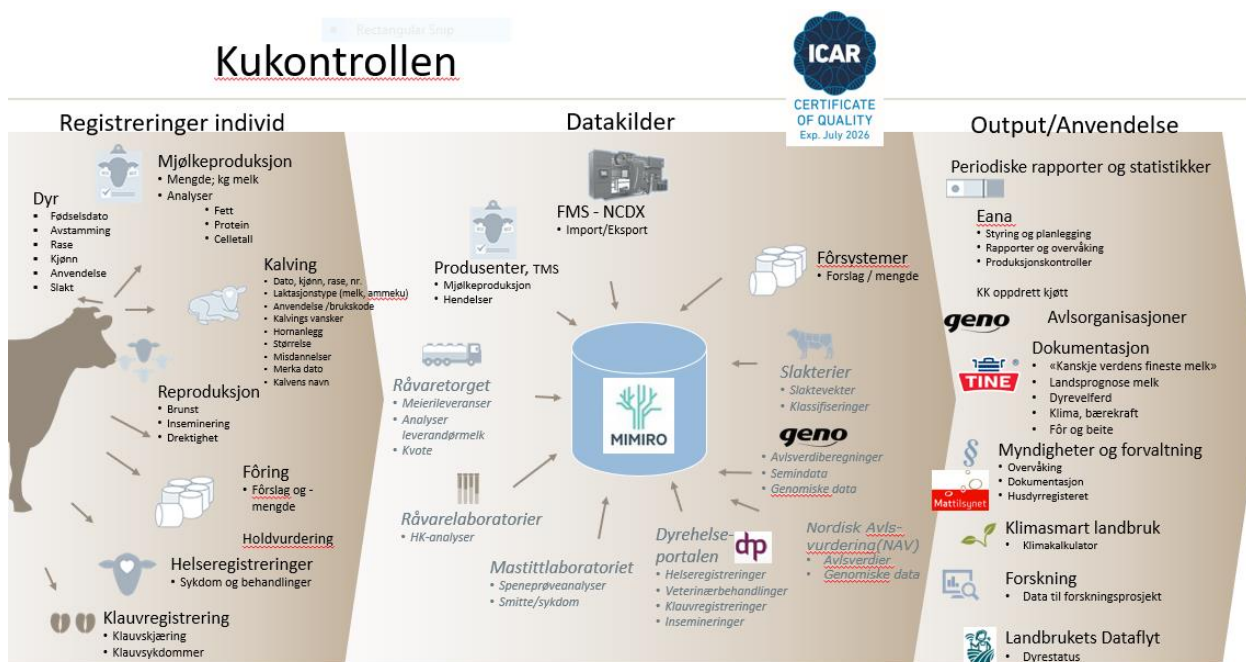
Rectangular Snip

Kukontrollen

ICAR
CERTIFICATE OF QUALITY
Exp. July 2026

Registreringer individ

Dyr
• Fødselsdato
• Avstamming
• Rase
• Kjønn
• Anvendelse
• Slakt

Mjølkeproduksjon
• Mengde; kg melk
• Analyser
• Fett
• Protein
• Celletall

Kalving
• Dato, kjønn, rase, nr.
• Laktasjonstype (melk, ammeku)
• Anvendelse /brukskode
• Kalvings vansker
• Hornanlegg
• Størrelse
• Misdannelser
• Merka dato
• Kalvens navn

Reproduksjon
• Brunst
• Inseminering
• Drektighet

Fôring
• Fôrslag og -mengde

Holdvurdering

Helseregistreringer
• Sykdom og behandlinger

Klauvregistrering
• Klauvskjæring
• Klauvsykdommer

Datakilder

FMS - NCDX
• Import/Eksport

Produsenter, TMS
• Mjølkeproduksjon
• Hendelser

Fôrsystemer
• Forslag / mengde

Råvaretorget
• Meierileveranser
• Analyser leverandørmelk
• Kvote

MIMIRO

Slakterier
• Slaktevekter
• Klassifiseringer

geno
• Avlsverdiberegninger
• Semindata
• Genomiske data

Råvarelaboratorier
• HK-analyser

Mastittlaboratoriet
• Speneprøveanalyser
• Smitte/sykdom

Dyrehelse-portalen
dhp
• Helseregistreringer
• Veterinærbehandlinger
• Klauvregistreringer
• Insemineringer

Nordisk Avls-vurdering(NAV)
• Avlsverdier
• Genomiske data

Output/Anvendelse

Periodiske rapporter og statistikker

Eana
• Styring og planlegging
• Rapporter og overvåking
• Produksjonskontroller

KK oppdrett kjøtt

geno
Avlsorganisasjoner

TINE
Dokumentasjon
• «Kanskje verdens fineste melk»
• Landsprognose melk
• Dyrevelferd
• Klima, bærekraft
• Fôr og beite

Myndigheter og forvaltning
• Overvåking
• Dokumentasjon
• Husdyrregisteret

Mattilsynet

Klimasmart landbruk
• Klimakalkulator

Forskning
• Data til forskningsprosjekt

Landbrukets Dataflyt
• Dyrestatus